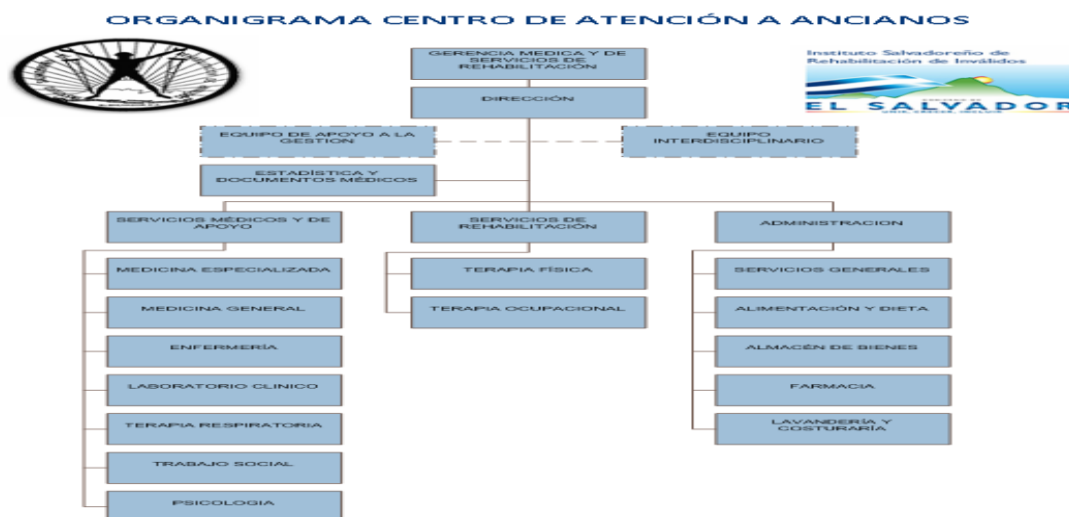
ORGANIGRAMA CENTRO DE ATENCIÓN A ANCIANOS

Instituto Salvadoreño de Rehabilitación de Inválidos

EL SALVADOR

GERENCIA MEDICA Y DE SERVICIOS DE REHABILITACIÓN

DIRECCIÓN

EQUIPO DE APOYO A LA GESTIÓN

EQUIPO INTERDISCIPLINARIO

ESTADÍSTICA Y DOCUMENTOS MÉDICOS

SERVICIOS MÉDICOS Y DE APOYO

SERVICIOS DE REHABILITACIÓN

ADMINISTRACION

MEDICINA ESPECIALIZADA

MEDICINA GENERAL

ENFERMERÍA

LABORATORIO CLINICO

TERAPIA RESPIRATORIA

TRABAJO SOCIAL

PSICOLOGIA

TERAPIA FÍSICA

TERAPIA OCUPACIONAL

SERVICIOS GENERALES

ALIMENTACIÓN Y DIETA

ALMACÉN DE BIENES

FARMACIA

LAVANDERÍA Y COSTURARÍA